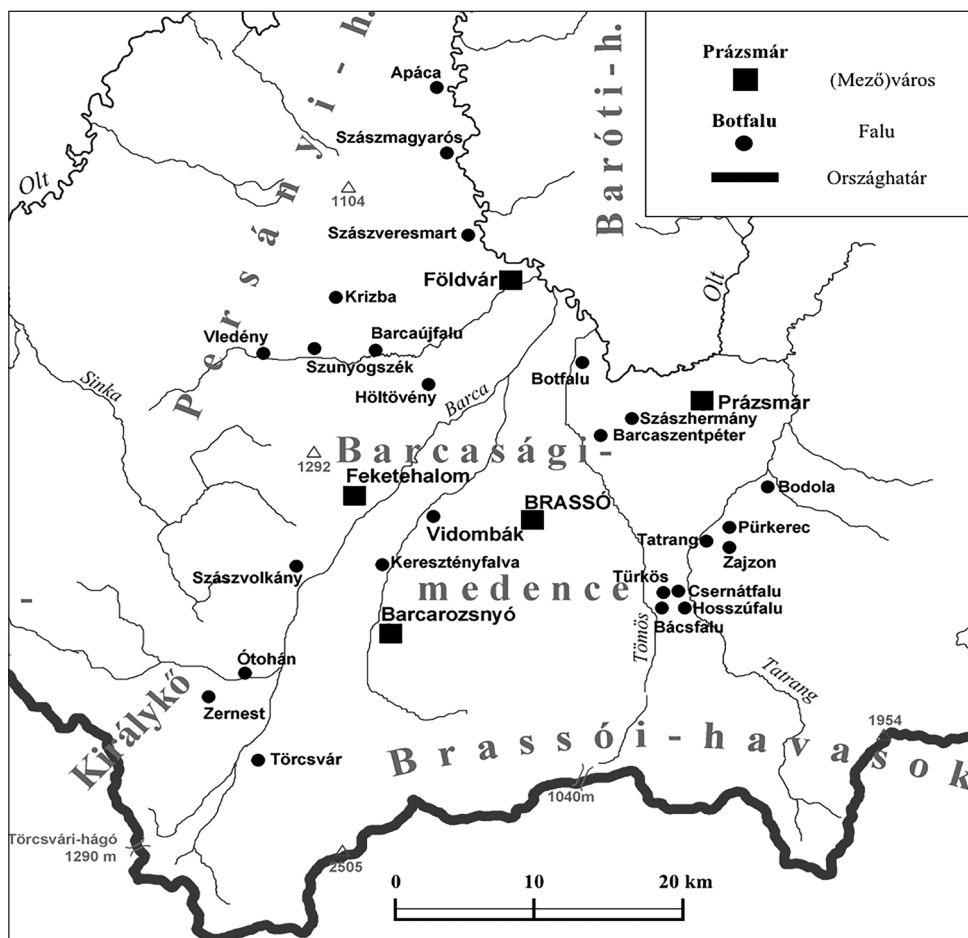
Prázsmár
(Mező)város
Botfalu
Falu
Országhatár

Apáca
Szászmagyarós
Olt
1104
Persányi-h.
Baróti-h.
Szászveresmart
Földvár
Olt
Krizba
Vledény
Barcaújfalu
Szunyogszék
Sinka
Höltövény
Barca
Botfalu
Prázsmár
Szászhermány
Barcaszentpéter
1292
Barcasági-
Feketehalom
BRASSÓ
Bodola
Vidombák
Pürkerec
Tatrang
Zajzon
Szászvolkány
Keresztényfalva
medence
Türkös
Csernátfalu
Hosszúfalu
Bácsfalu
Barcarozsnyó
Tömös
Ótohán
Tatrang
Zernest
Királykő
1954
Törcsvár
Brassói-havasok
1040m
Törcsvári-hágó
1290 m
2505
0
10
20 km